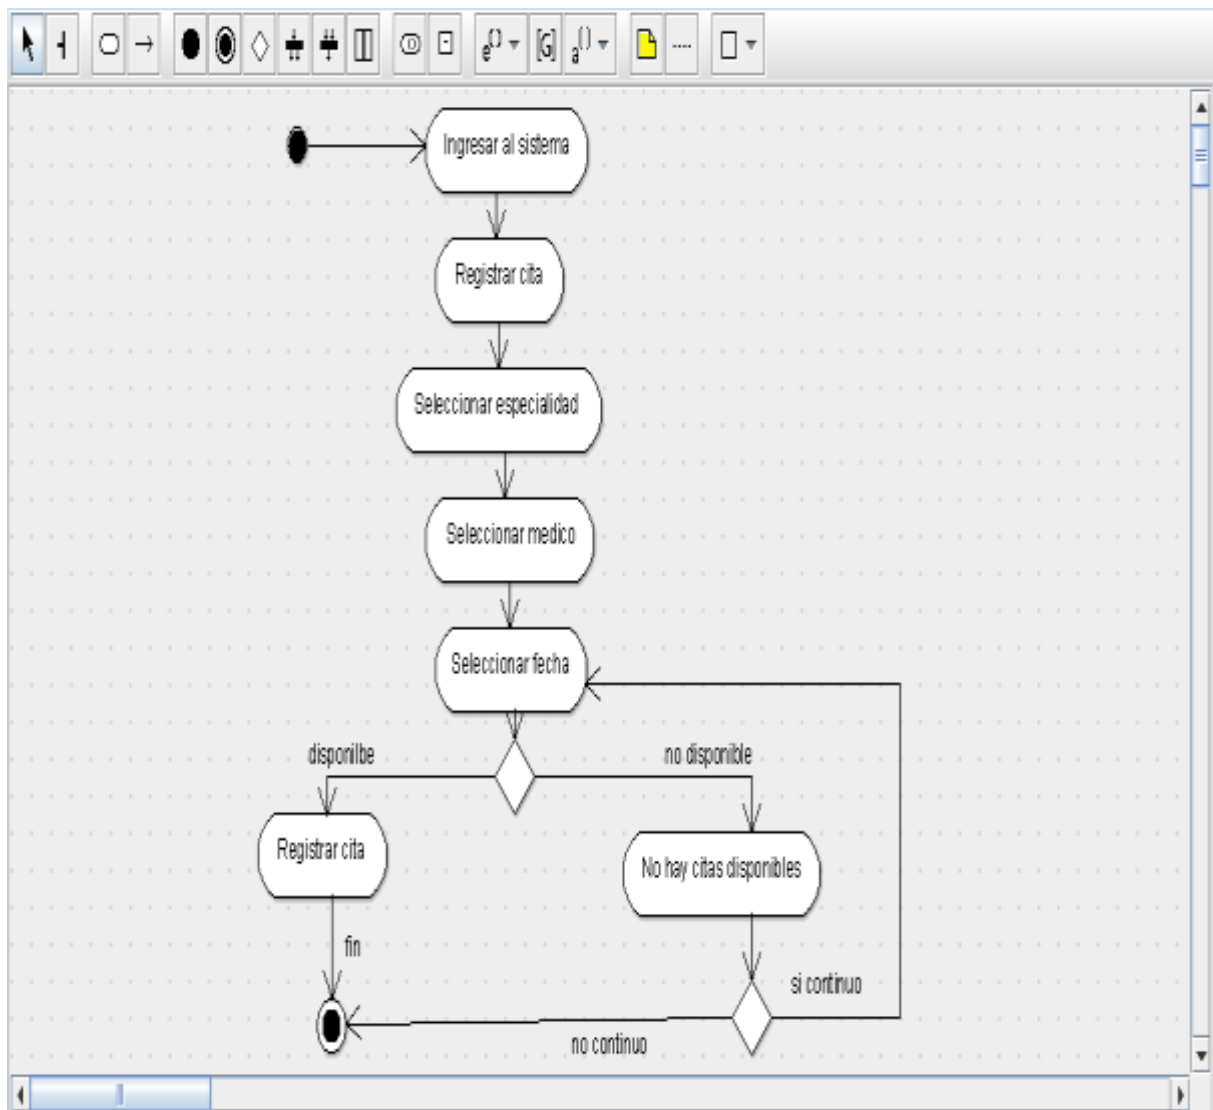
Ingresar al sistema

Registrar cita

Seleccionar especialidad

Seleccionar medico

Seleccionar fecha

disponilbe

no disponible

Registrar cita

No hay citas disponibles

fin

si continuo

no continuo